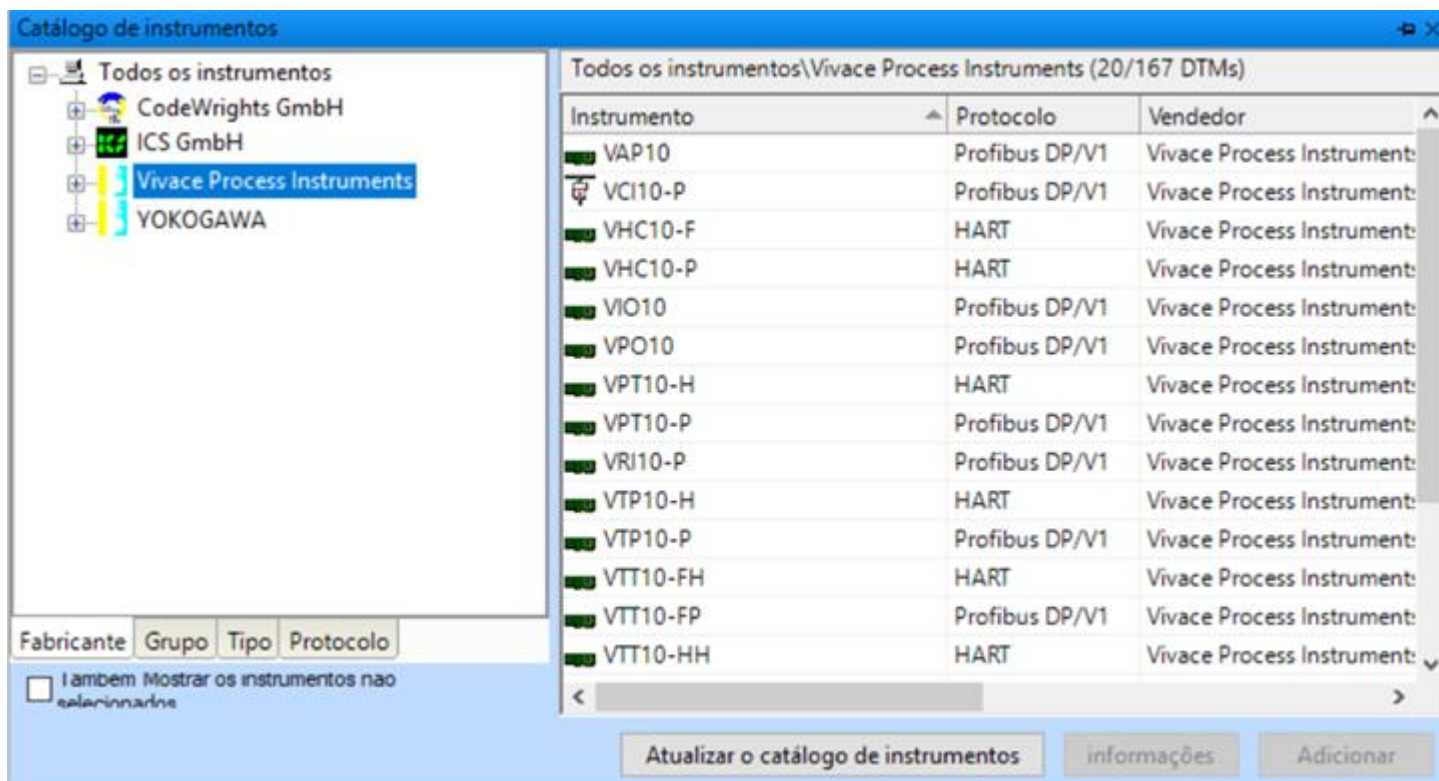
Catálogo de instrumentos

Todos os instrumentos
CodeWrights GmbH
ICS GmbH
Vivace Process Instruments
YOKOGAWA

Fabricante | Grupo | Tipo | Protocolo

Também Mostrar os instrumentos não selecionados

Todos os instrumentos\Vivace Process Instruments (20/167 DTMs)

| Instrumento | Protocolo | Vendedor |
|---|---|---|
| VAP10 | Profibus DP/V1 | Vivace Process Instrument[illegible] |
| VCI10-P | Profibus DP/V1 | Vivace Process Instrument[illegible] |
| VHC10-F | HART | Vivace Process Instrument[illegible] |
| VHC10-P | HART | Vivace Process Instrument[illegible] |
| VIO10 | Profibus DP/V1 | Vivace Process Instrument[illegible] |
| VPO10 | Profibus DP/V1 | Vivace Process Instrument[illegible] |
| VPT10-H | HART | Vivace Process Instrument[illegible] |
| VPT10-P | Profibus DP/V1 | Vivace Process Instrument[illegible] |
| VRI10-P | Profibus DP/V1 | Vivace Process Instrument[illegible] |
| VTP10-H | HART | Vivace Process Instrument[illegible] |
| VTP10-P | Profibus DP/V1 | Vivace Process Instrument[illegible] |
| VTT10-FH | HART | Vivace Process Instrument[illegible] |
| VTT10-FP | Profibus DP/V1 | Vivace Process Instrument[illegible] |
| VTT10-HH | HART | Vivace Process Instrument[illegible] |

Atualizar o catálogo de instrumentos
informações
Adicionar